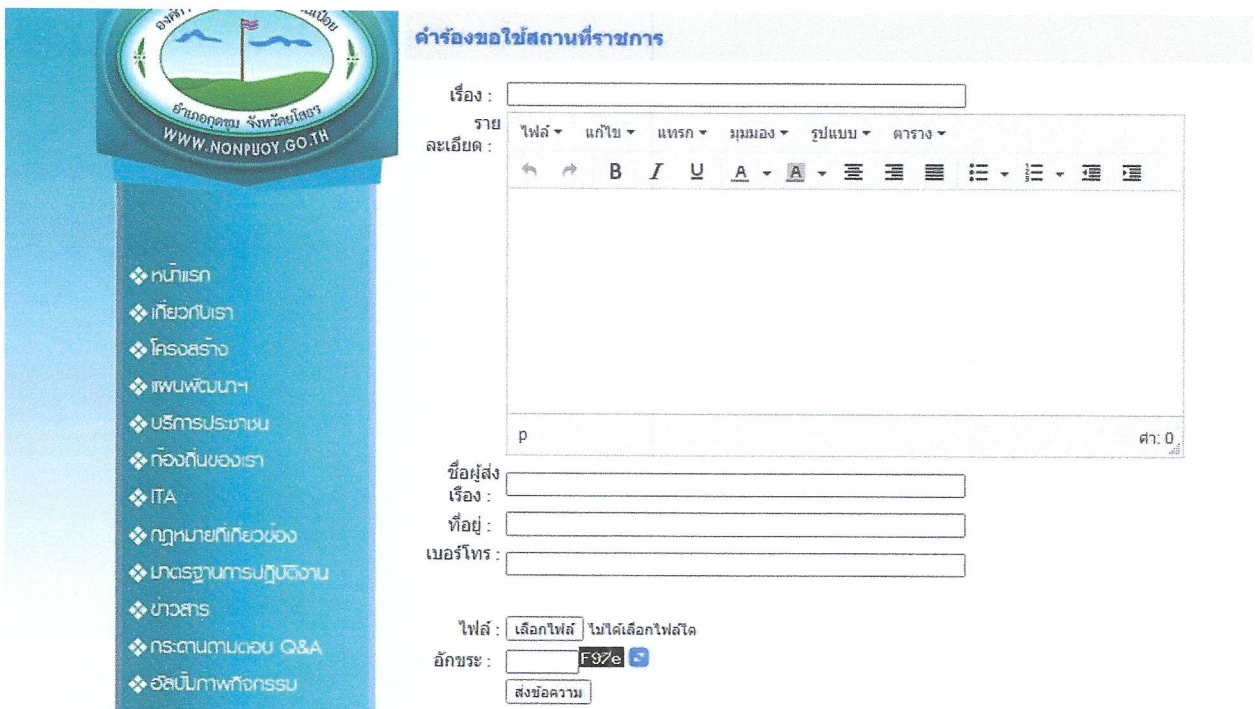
องค์ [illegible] เปือย

อำเภอกุดชุม จังหวัดยโสธร

WWW.NONPUOY.GO.TH

❖ หน้าแรก
❖ เกี่ยวกับเรา
❖ โครงสร้าง
❖ แผนพัฒนาฯ
❖ บริการประชาชน
❖ ท้องถิ่นของเรา
❖ ITA
❖ กฎหมายที่เกี่ยวข้อง
❖ มาตรฐานการปฏิบัติงาน
❖ ข่าวสาร
❖ กระดานถามตอบ Q&A
❖ อัลบั้มภาพกิจกรรม

คำร้องขอใช้สถานที่ราชการ

เรื่อง :

รายละเอียด :

ไฟล์ ▾ แก้ไข ▾ แทรก ▾ มุมมอง ▾ รูปแบบ ▾ ตาราง ▾

B I U A ▾ A ▾

p

คำ: 0

ชื่อผู้ส่งเรื่อง :

ที่อยู่ :

เบอร์โทร :

ไฟล์ : เลือกไฟล์ ไม่ได้เลือกไฟล์ใด

อักขระ : F97e

ส่งข้อความ